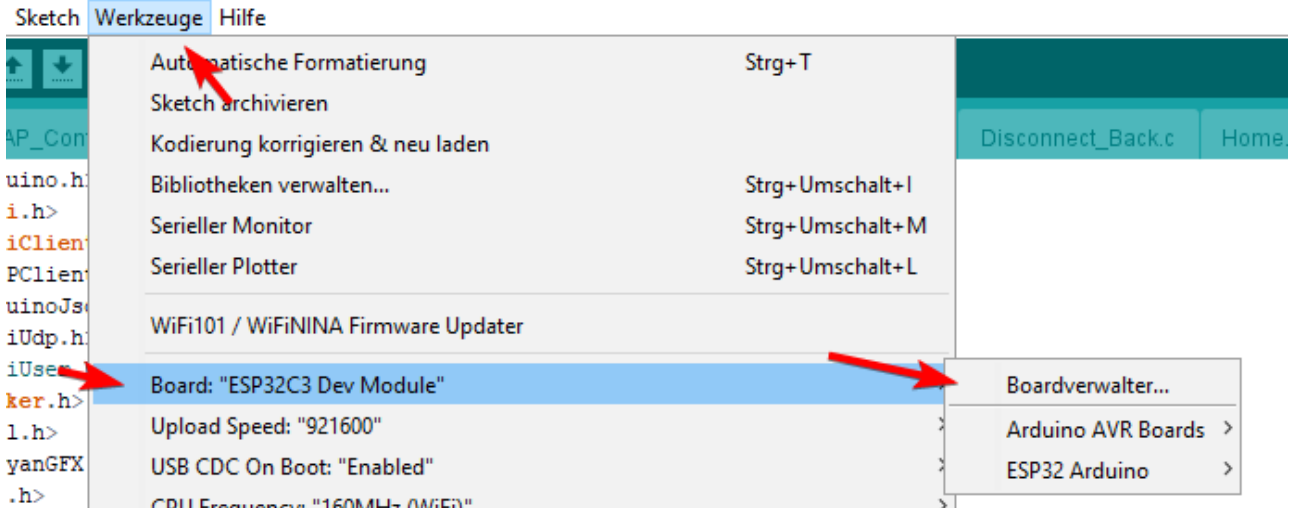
Sketch Werkzeuge Hilfe

AP_Con

Disconnect_Back.c

Home.

uino.h
i.h>
iClient
PClient
uinoJs
iUdp.h
iUser
ker.h>
l.h>
yanGFX
.h>

Automatische Formatierung Strg+T
Sketch archivieren
Kodierung korrigieren & neu laden
Bibliotheken verwalten... Strg+Umschalt+I
Serieller Monitor Strg+Umschalt+M
Serieller Plotter Strg+Umschalt+L
WiFi101 / WiFiNINA Firmware Updater
Board: "ESP32C3 Dev Module"
Upload Speed: "921600"
USB CDC On Boot: "Enabled"
CPU Frequency: "160MHz (WiFi)"

Boardverwalter...
Arduino AVR Boards
ESP32 Arduino